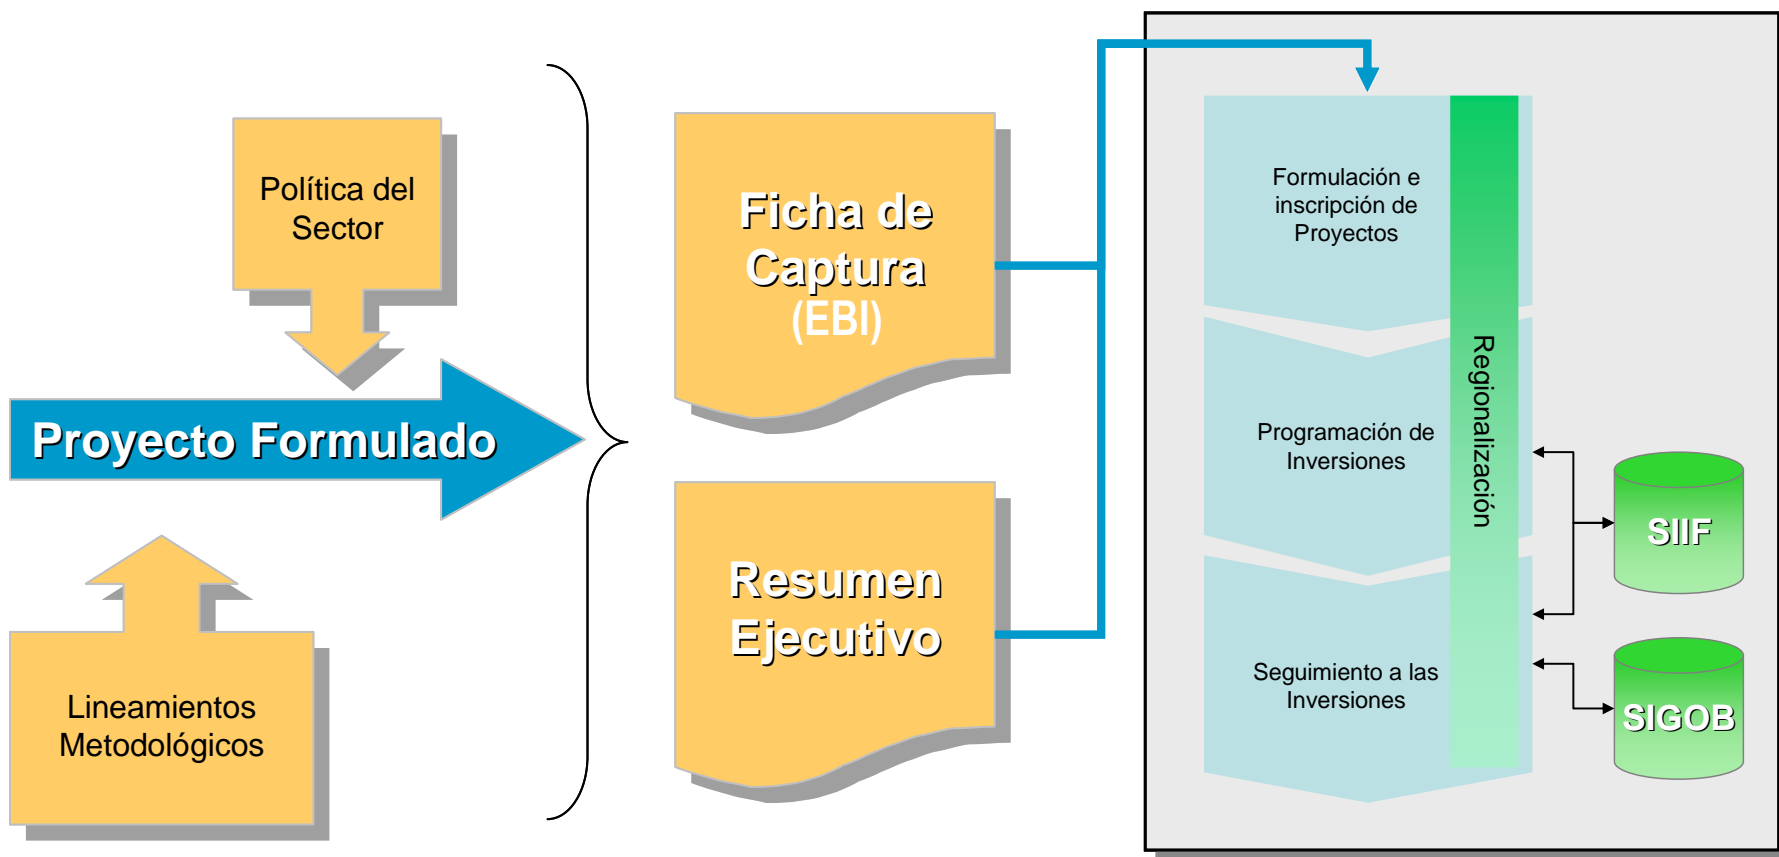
Política del Sector

Proyecto Formulado

Lineamientos Metodológicos

Ficha de Captura (EBI)

Resumen Ejecutivo

Formulación e inscripción de Proyectos

Programación de Inversiones

Seguimiento a las Inversiones

Regionalización

SIIF

SIGOB